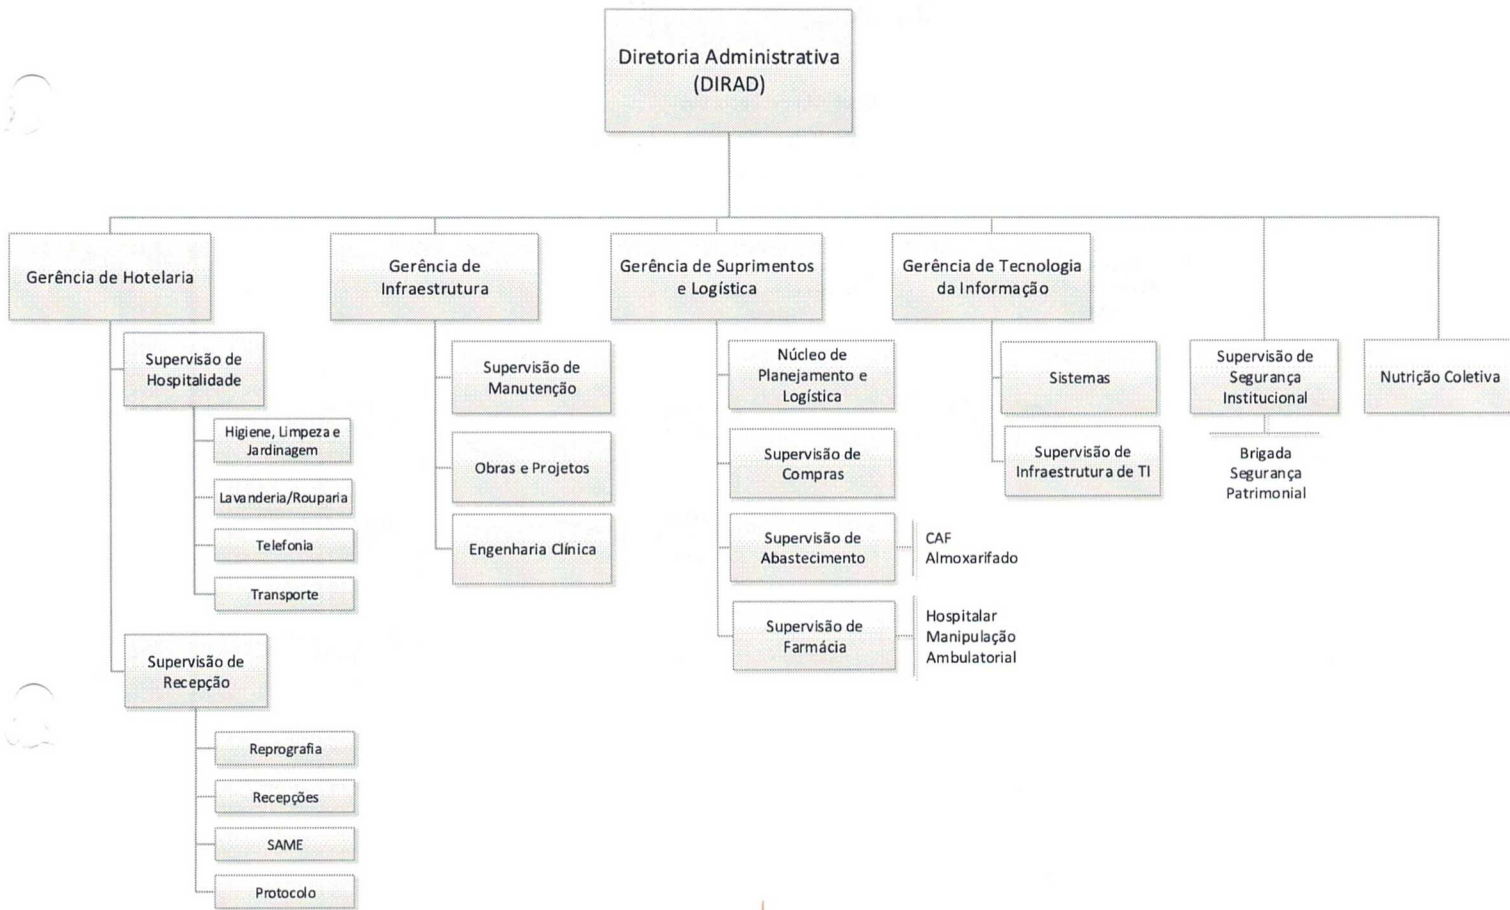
Diretoria Administrativa (DIRAD)

Gerência de Hotelaria

Supervisão de Hospitalidade

Higiene, Limpeza e Jardinagem

Lavanderia/Rouparia

Telefonia

Transporte

Supervisão de Recepção

Reprografia

Recepções

SAME

Protocolo

Gerência de Infraestrutura

Supervisão de Manutenção

Obras e Projetos

Engenharia Clínica

Gerência de Suprimentos e Logística

Núcleo de Planejamento e Logística

Supervisão de Compras

Supervisão de Abastecimento

CAF
Almoxarifado

Supervisão de Farmácia

Hospitalar
Manipulação
Ambulatorial

Gerência de Tecnologia da Informação

Sistemas

Supervisão de Infraestrutura de TI

Supervisão de Segurança Institucional

Brigada
Segurança Patrimonial

Nutrição Coletiva